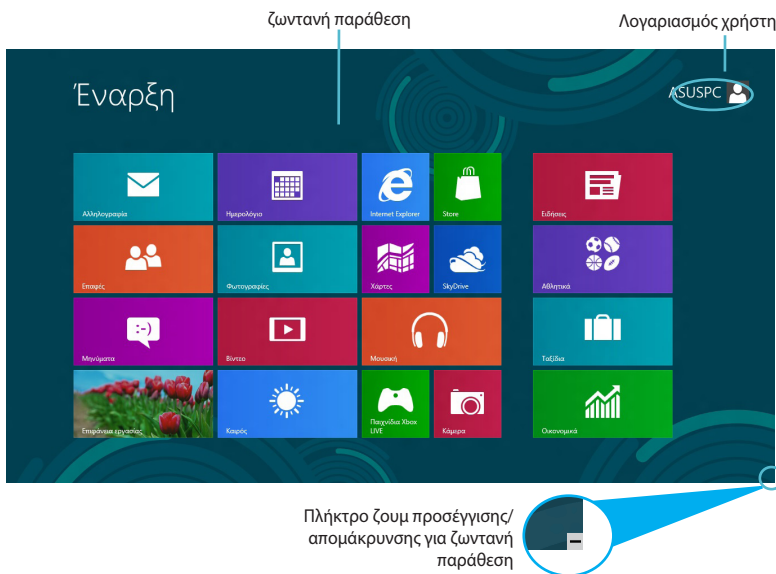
ζωντανή παράθεση

Λογαριασμός χρήστη

Έναρξη

ASUSPC

Αλληλογραφία

Ημερολόγιο

Internet Explorer

Store

Ειδήσεις

Επαφές

Φωτογραφίες

Χάρτες

SkyDrive

Αθλητικά

Μηνύματα

Βίντεο

Μουσική

Ταξίδια

Επιφάνεια εργασίας

Καιρός

Παιχνίδια Xbox LIVE

Κάμερα

Οικονομικά

Πλήκτρο ζουμ προσέγγισης/ απομάκρυνσης για ζωντανή παράθεση

−